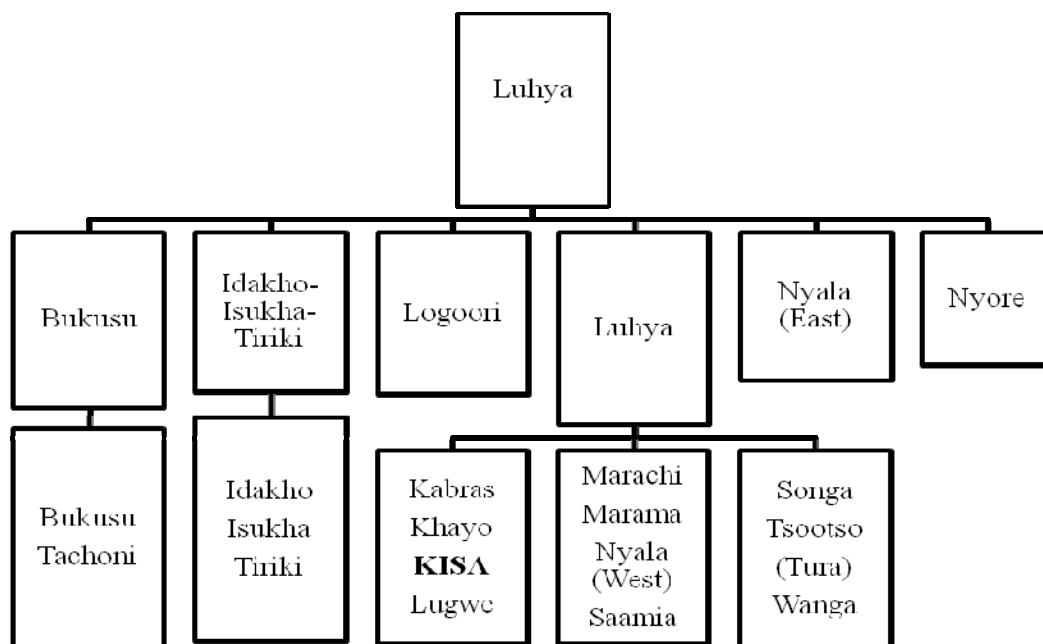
Luhya

Bukusu

Idakho-Isukha-Tiriki

Logoori

Luhya

Nyala (East)

Nyore

Bukusu
Tachoni

Idakho
Isukha
Tiriki

Kabras
Khayo
**KISA**
Lugwe

Marachi
Marama
Nyala
(West)
Saamia

Songa
Tsootso
(Tura)
Wanga